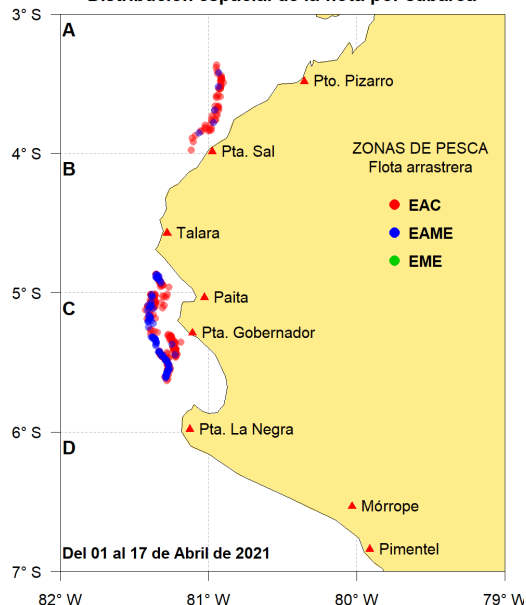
Distribución espacial de la flota por cabareo

3° S
4° S
5° S
6° S
7° S

A
B
C
D

Pto. Pizarro
Pta. Sal
Talara
Paita
Pta. Gobernador
Pta. La Negra
Mórrope
Pimentel

ZONAS DE PESCA
Flota arrastrera
EAC
EAME
EME

Del 01 al 17 de Abril de 2021

82° W
81° W
80° W
79° W